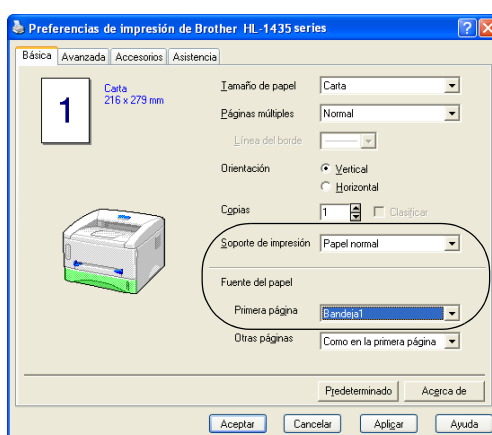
Preferencias de impresión de Brother HL-1435 series

Básica | Avanzada | Accesorios | Asistencia

1

Carta
216 x 279 mm

Tamaño de papel: Carta

Páginas múltiples: Normal

Línea del borde

Orientación: Vertical / Horizontal

Copias: 1 Clasificar

Soporte de impresión: Papel normal

Fuente del papel

Primera página: Bandeja1

Otras páginas: Como en la primera página

Predeterminado | Acerca de

Aceptar | Cancelar | Aplicar | Ayuda